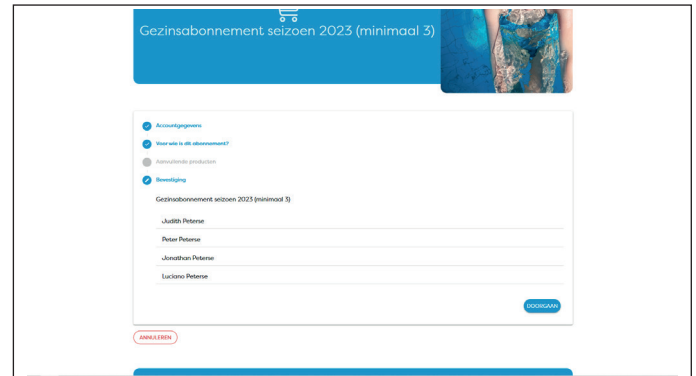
Gezinsabonnement seizoen 2023 (minimaal 3)

Accountgegevens

Voor wie is dit abonnement?

Aanvullende producten

Bevestiging

Gezinsabonnement seizoen 2023 (minimaal 3)

Judith Peterse

Peter Peterse

Jonathan Peterse

Luciano Peterse

DOORGAAN

ANNULEREN